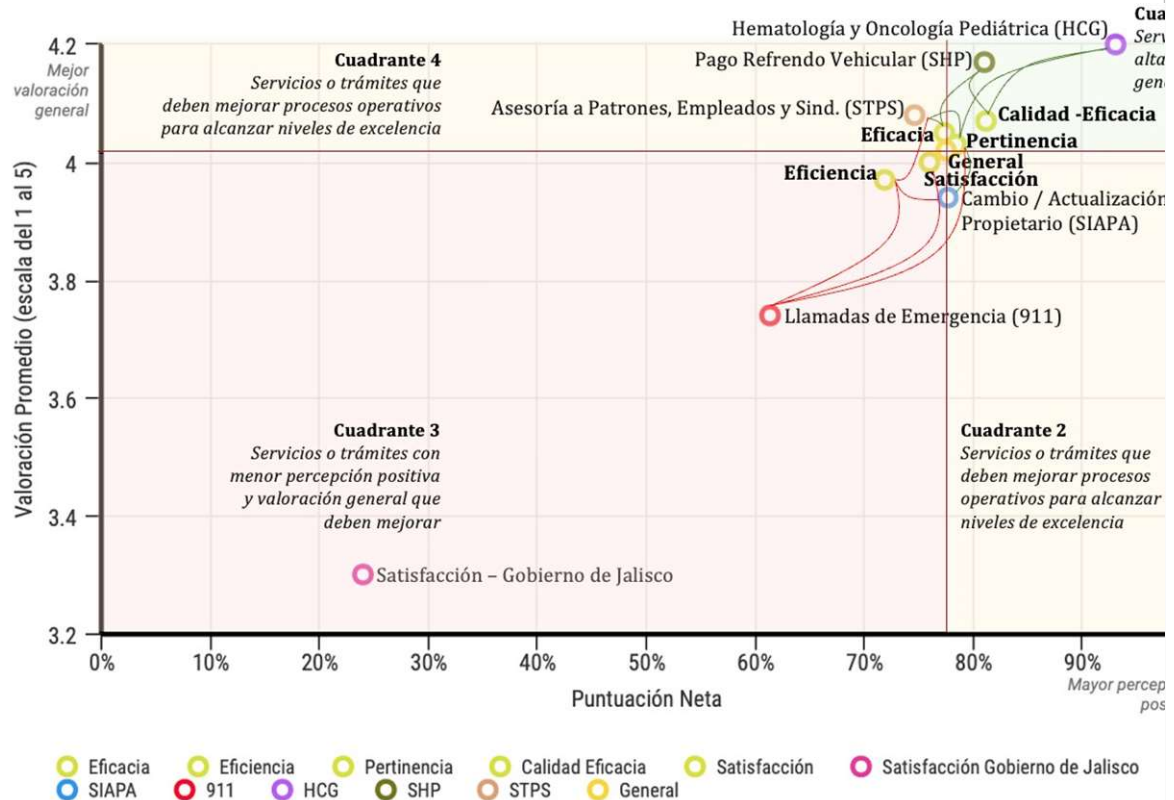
Hematología y Oncología Pediátrica (HCG)
Cua
Serv
alta
gene

4.2
Mejor valoración general

Cuadrante 4
Servicios o trámites que deben mejorar procesos operativos para alcanzar niveles de excelencia

Pago Refrendo Vehicular (SHP)
Asesoría a Patrones, Empleados y Sind. (STPS)
Calidad -Eficacia
Eficacia
Pertinencia
General
Satisfacción
Eficiencia
Cambio / Actualización
Propietario (SIAPA)
Llamadas de Emergencia (911)

Valoración Promedio (escala del 1 al 5)
4
3.8
3.6
3.4
3.2

Cuadrante 3
Servicios o trámites con menor percepción positiva y valoración general que deben mejorar

Cuadrante 2
Servicios o trámites que deben mejorar procesos operativos para alcanzar niveles de excelencia

Satisfacción – Gobierno de Jalisco

0% 10% 20% 30% 40% 50% 60% 70% 80% 90%
Puntuación Neta
Mayor percep
pos

Eficacia Eficiencia Pertinencia Calidad Eficacia Satisfacción Satisfacción Gobierno de Jalisco
SIAPA 911 HCG SHP STPS General